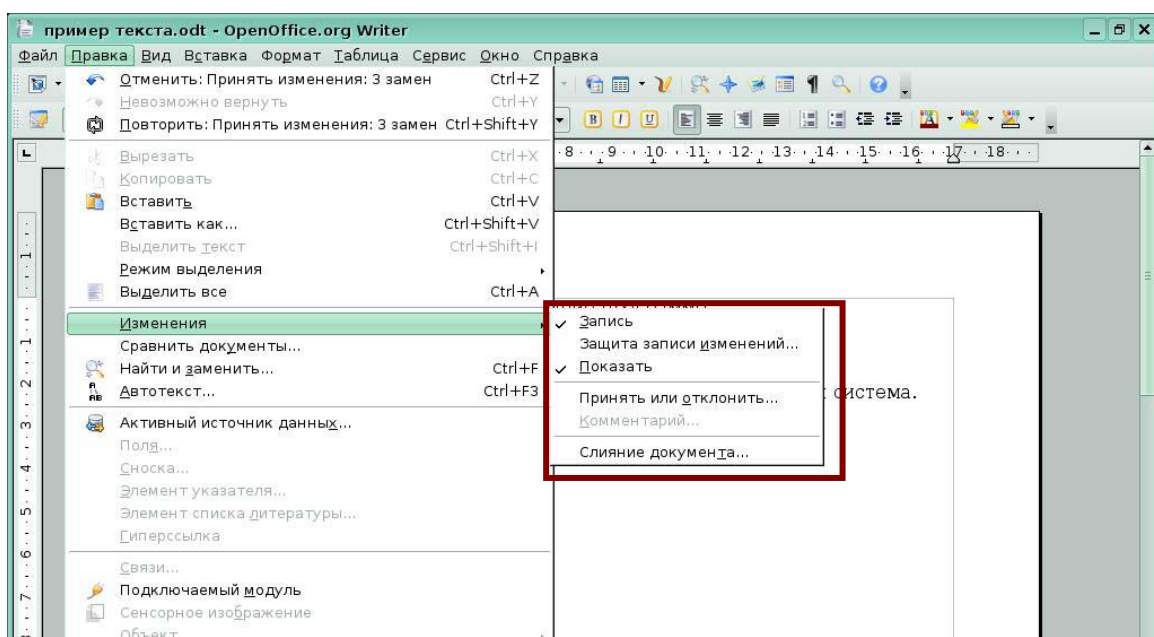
пример текста.odt - OpenOffice.org Writer

Файл Правка Вид Вставка Формат Таблица Сервис Окно Справка

Отменить: Принять изменения: 3 замен Ctrl+Z
Невозможно вернуть Ctrl+Y
Повторить: Принять изменения: 3 замен Ctrl+Shift+Y
Вырезать Ctrl+X
Копировать Ctrl+C
Вставить Ctrl+V
Вставить как... Ctrl+Shift+V
Выделить текст Ctrl+Shift+I
Режим выделения
Выделить все Ctrl+A
Изменения
Сравнить документы...
Найти и заменить... Ctrl+F
Автотекст... Ctrl+F3
Активный источник данных...
Поля...
Сноска...
Элемент указателя...
Элемент списка литературы...
Гиперссылка
Связи...
Подключаемый модуль
Сенсорное изображение
Объект

Запись
Защита записи изменений...
Показать
Принять или отклонить...
Комментарий...
Слияние документа...

система.

8 9 10 11 12 13 14 15 16 17 18

1 2 3 4 5 6 7